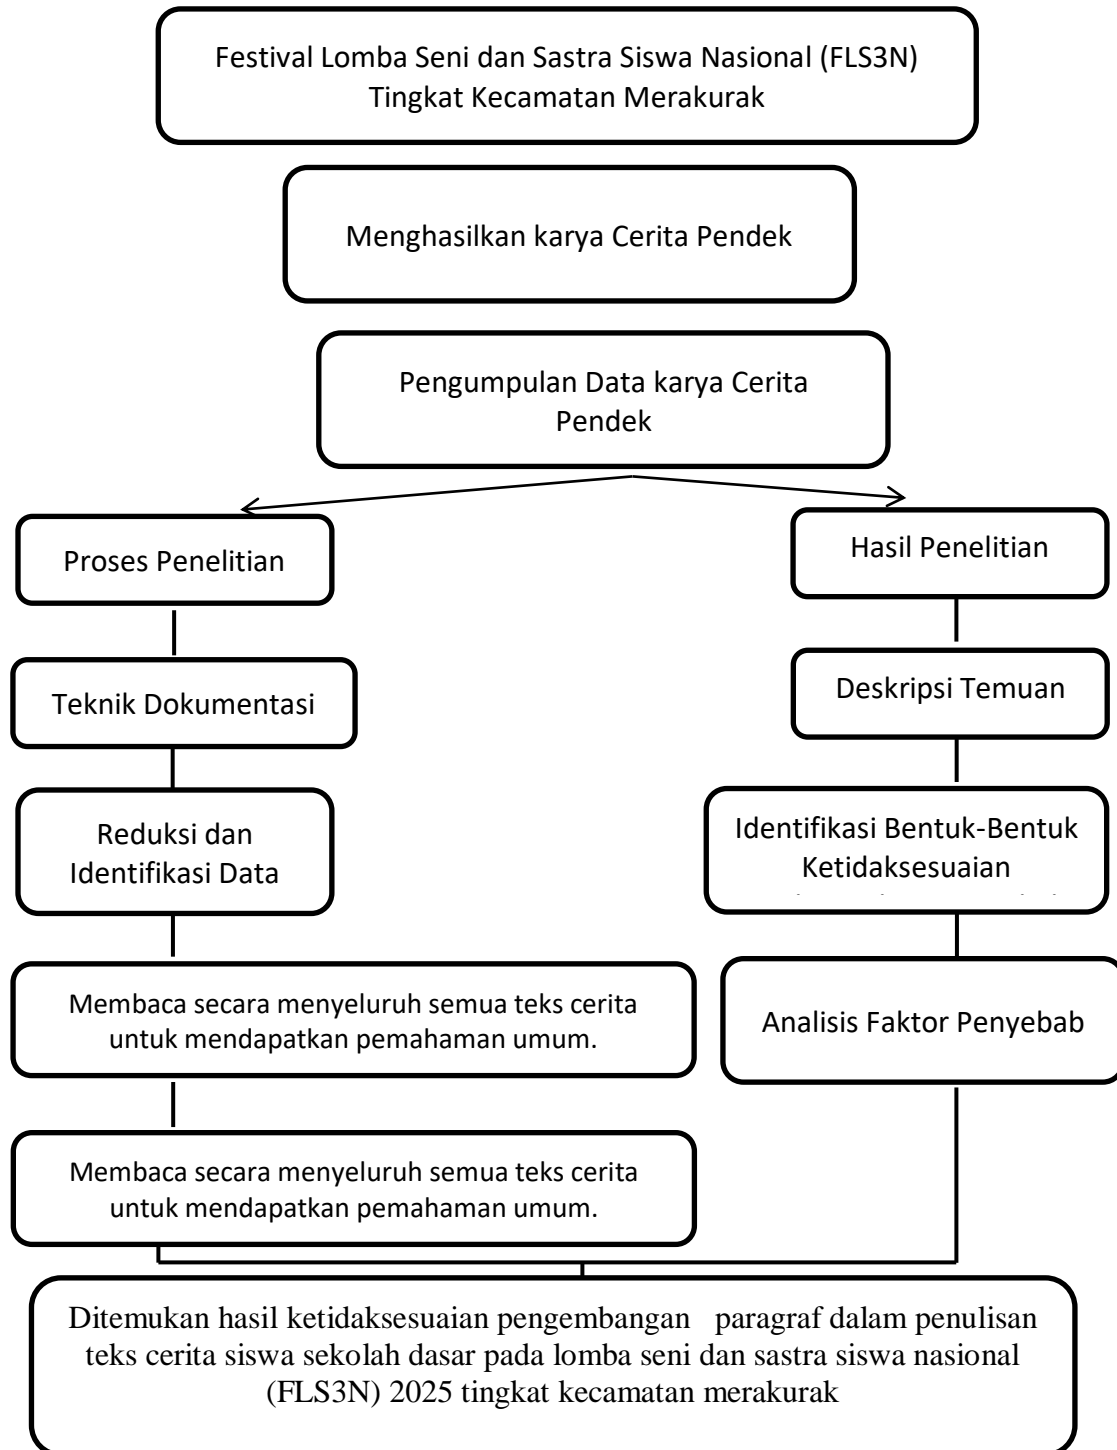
Festival Lomba Seni dan Sastra Siswa Nasional (FLS3N) Tingkat Kecamatan Merakurak

Menghasilkan karya Cerita Pendek

Pengumpulan Data karya Cerita Pendek

Proses Penelitian

Teknik Dokumentasi

Reduksi dan Identifikasi Data

Membaca secara menyeluruh semua teks cerita untuk mendapatkan pemahaman umum.

Membaca secara menyeluruh semua teks cerita untuk mendapatkan pemahaman umum.

Hasil Penelitian

Deskripsi Temuan

Identifikasi Bentuk-Bentuk Ketidaksesuaian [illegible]

Analisis Faktor Penyebab

Ditemukan hasil ketidaksesuaian pengembangan paragraf dalam penulisan teks cerita siswa sekolah dasar pada lomba seni dan sastra siswa nasional (FLS3N) 2025 tingkat kecamatan merakurak